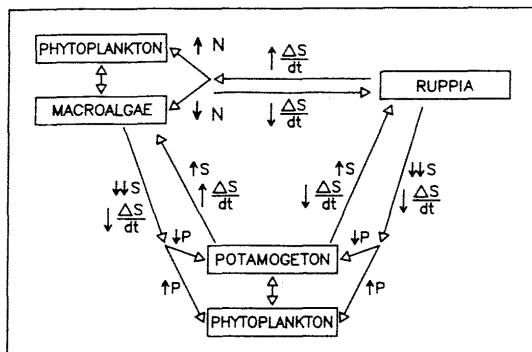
PHYTOPLANKTON

MACROALGAE

$\uparrow$ N

$\downarrow$ N

$\uparrow \frac{\Delta S}{dt}$

$\downarrow \frac{\Delta S}{dt}$

RUPPIA

$\downarrow\downarrow$S

$\downarrow \frac{\Delta S}{dt}$

$\uparrow$S

$\uparrow \frac{\Delta S}{dt}$

$\uparrow$S

$\downarrow \frac{\Delta S}{dt}$

$\downarrow\downarrow$S

$\downarrow \frac{\Delta S}{dt}$

$\downarrow$P

$\downarrow$P

POTAMOGETON

$\uparrow$P

$\uparrow$P

PHYTOPLANKTON